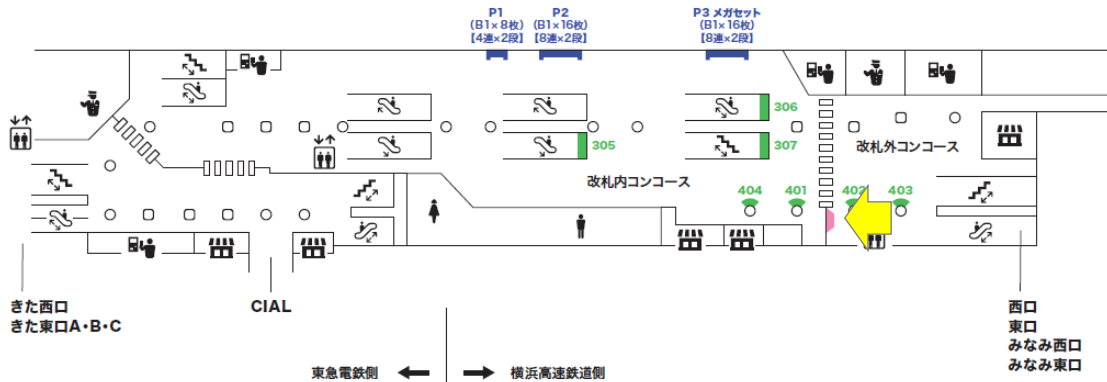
P1
（B1×8枚）
【4連×2段】

P2
（B1×16枚）
【8連×2段】

P3 メガセット
（B1×16枚）
【8連×2段】

306

305

307

改札外コンコース

改札内コンコース

404

401

402

403

きた西口
きた東口A・B・C

CIAL

西口
東口
みなみ西口
みなみ東口

東急電鉄側

横浜高速鉄道側